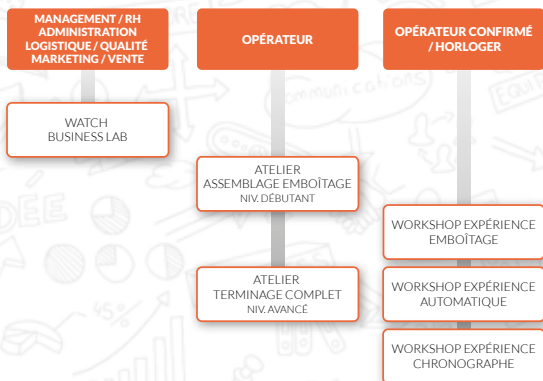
MANAGEMENT / RH
ADMINISTRATION
LOGISTIQUE / QUALITÉ
MARKETING / VENTE

WATCH
BUSINESS LAB

OPÉRATEUR

ATELIER
ASSEMBLAGE EMBOÎTAGE
NIV. DÉBUTANT

ATELIER
TERMINAGE COMPLET
NIV. AVANCÉ

OPÉRATEUR CONFIRMÉ
/ HORLOGER

WORKSHOP EXPÉRIENCE
EMBOÎTAGE

WORKSHOP EXPÉRIENCE
AUTOMATIQUE

WORKSHOP EXPÉRIENCE
CHRONOGRAPHE